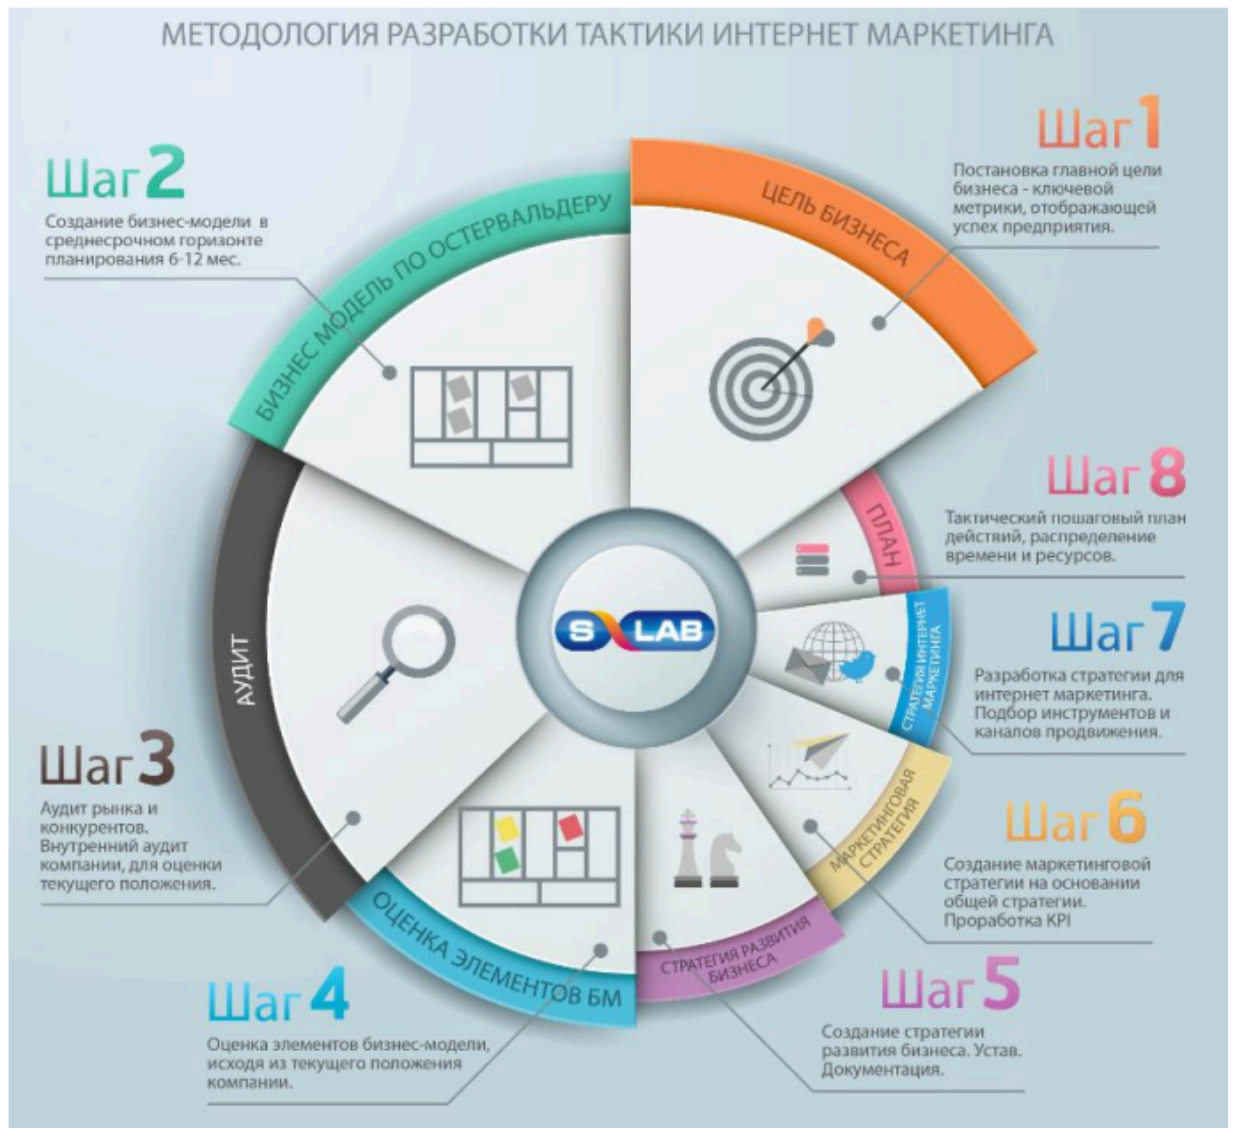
МЕТОДОЛОГИЯ РАЗРАБОТКИ ТАКТИКИ ИНТЕРНЕТ МАРКЕТИНГА

Шаг 1
Постановка главной цели бизнеса - ключевой метрики, отображающей успех предприятия.

ЦЕЛЬ БИЗНЕСА

Шаг 2
Создание бизнес-модели в среднесрочном горизонте планирования 6-12 мес.

БИЗНЕС МОДЕЛЬ ПО ОСТЕРВАЛЬДЕРУ

Шаг 8
Тактический пошаговый план действий, распределение времени и ресурсов.

ПЛАН

Шаг 7
Разработка стратегии для интернет маркетинга. Подбор инструментов и каналов продвижения.

СТРАТЕГИЯ ИНТЕРНЕТ МАРКЕТИНГА

SX LAB

АУДИТ

Шаг 3
Аудит рынка и конкурентов. Внутренний аудит компании, для оценки текущего положения.

Шаг 6
Создание маркетинговой стратегии на основании общей стратегии. Проработка KPI

МАРКЕТИНГОВАЯ СТРАТЕГИЯ

ОЦЕНКА ЭЛЕМЕНТОВ БМ

СТРАТЕГИЯ РАЗВИТИЯ БИЗНЕСА

Шаг 4
Оценка элементов бизнес-модели, исходя из текущего положения компании.

Шаг 5
Создание стратегии развития бизнеса. Устав. Документация.